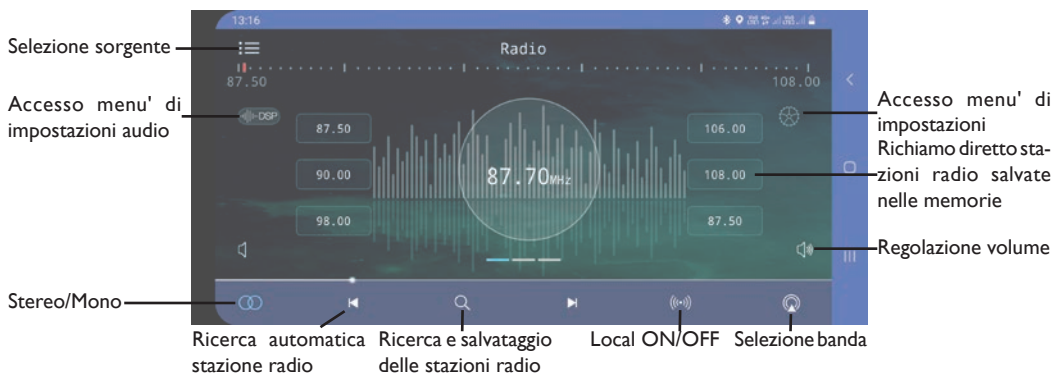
13:16

Selezione sorgente

Radio

87.50

108.00

Accesso menu' di impostazioni audio

DSP

87.50

90.00

98.00

87.70MHz

106.00

108.00

87.50

Accesso menu' di impostazioni

Richiamo diretto stazioni radio salvate nelle memorie

Regolazione volume

Stereo/Mono

Ricerca automatica stazione radio

Ricerca e salvataggio delle stazioni radio

Local ON/OFF

Selezione banda